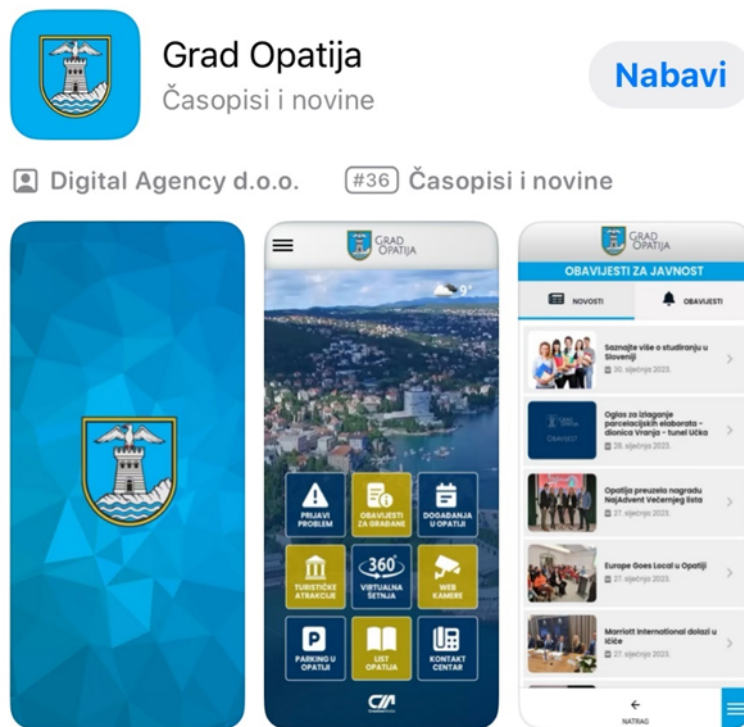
Grad Opatija
Časopisi i novine

Nabavi

Digital Agency d.o.o.
#36 Časopisi i novine

GRAD OPATIJA

9°

PRIJAVI PROBLEM
OBAVIJESTI ZA GRAĐANE
DOGAĐANJA U OPATIJI
TURISTIČKE ATRAKCIJE
360° VIRTUALNA ŠETNJA
WEB KAMERE
PARKING U OPATIJI
LIST OPATIJA
KONTAKT CENTAR

GRAD OPATIJA
OBAVIJESTI ZA JAVNOST
NOVOSTI
OBAVIJESTI

Saznajte više o studiranju u Sloveniji
30. siječnja 2023.

Oglas za izlaganje parcelacijskih elaborata - dionica Vranja - tunel Učka
28. siječnja 2023.

Opatija preuzela nagradu NajAdvent Večernjeg lista
27. siječnja 2023.

Europe Goes Local u Opatiji
27. siječnja 2023.

Marriott International dolazi u Ičiće
27. siječnja 2023.

NATRAG